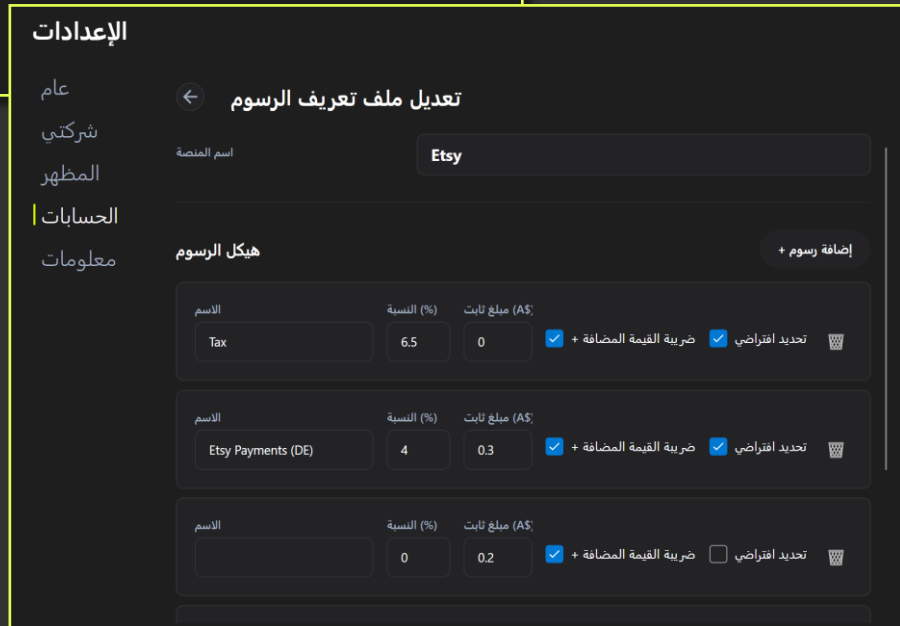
الإعدادات

عام
شركتي
المظهر
الحسابات
معلومات

تعديل ملف تعريف الرسوم

اسم المنصة
Etsy

هيكل الرسوم
إضافة رسوم +

الاسم
Tax
النسبة (%)
6.5
مبلغ ثابت (A$)
0
ضريبة القيمة المضافة +
تحديد افتراضي

الاسم
Etsy Payments (DE)
النسبة (%)
4
مبلغ ثابت (A$)
0.3
ضريبة القيمة المضافة +
تحديد افتراضي

الاسم
النسبة (%)
0
مبلغ ثابت (A$)
0.2
ضريبة القيمة المضافة +
تحديد افتراضي